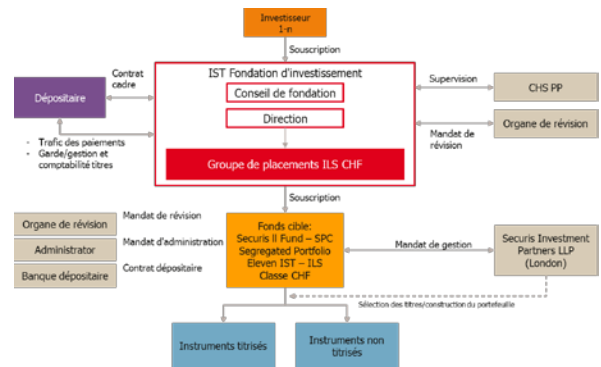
Investisseur 1-n

Souscription

IST Fondation d'investissement

Conseil de fondation

Direction

Groupe de placements ILS CHF

Contrat cadre

Dépositaire

- Trafic des paiements
- Garde/gestion et comptabilité titres

Supervision

CHS PP

Mandat de révision

Organe de révision

Souscription

Organe de révision

Mandat de révision

Administrator

Mandat d'administration

Banque dépositaire

Contrat dépositaire

Fonds cible: Securis II Fund – SPC Segregated Portfolio Eleven IST – ILS Classe CHF

Mandat de gestion

Securis Investment Partners LLP (London)

Sélection des titres/construction du portefeuille

Instruments titrisés

Instruments non titrisés